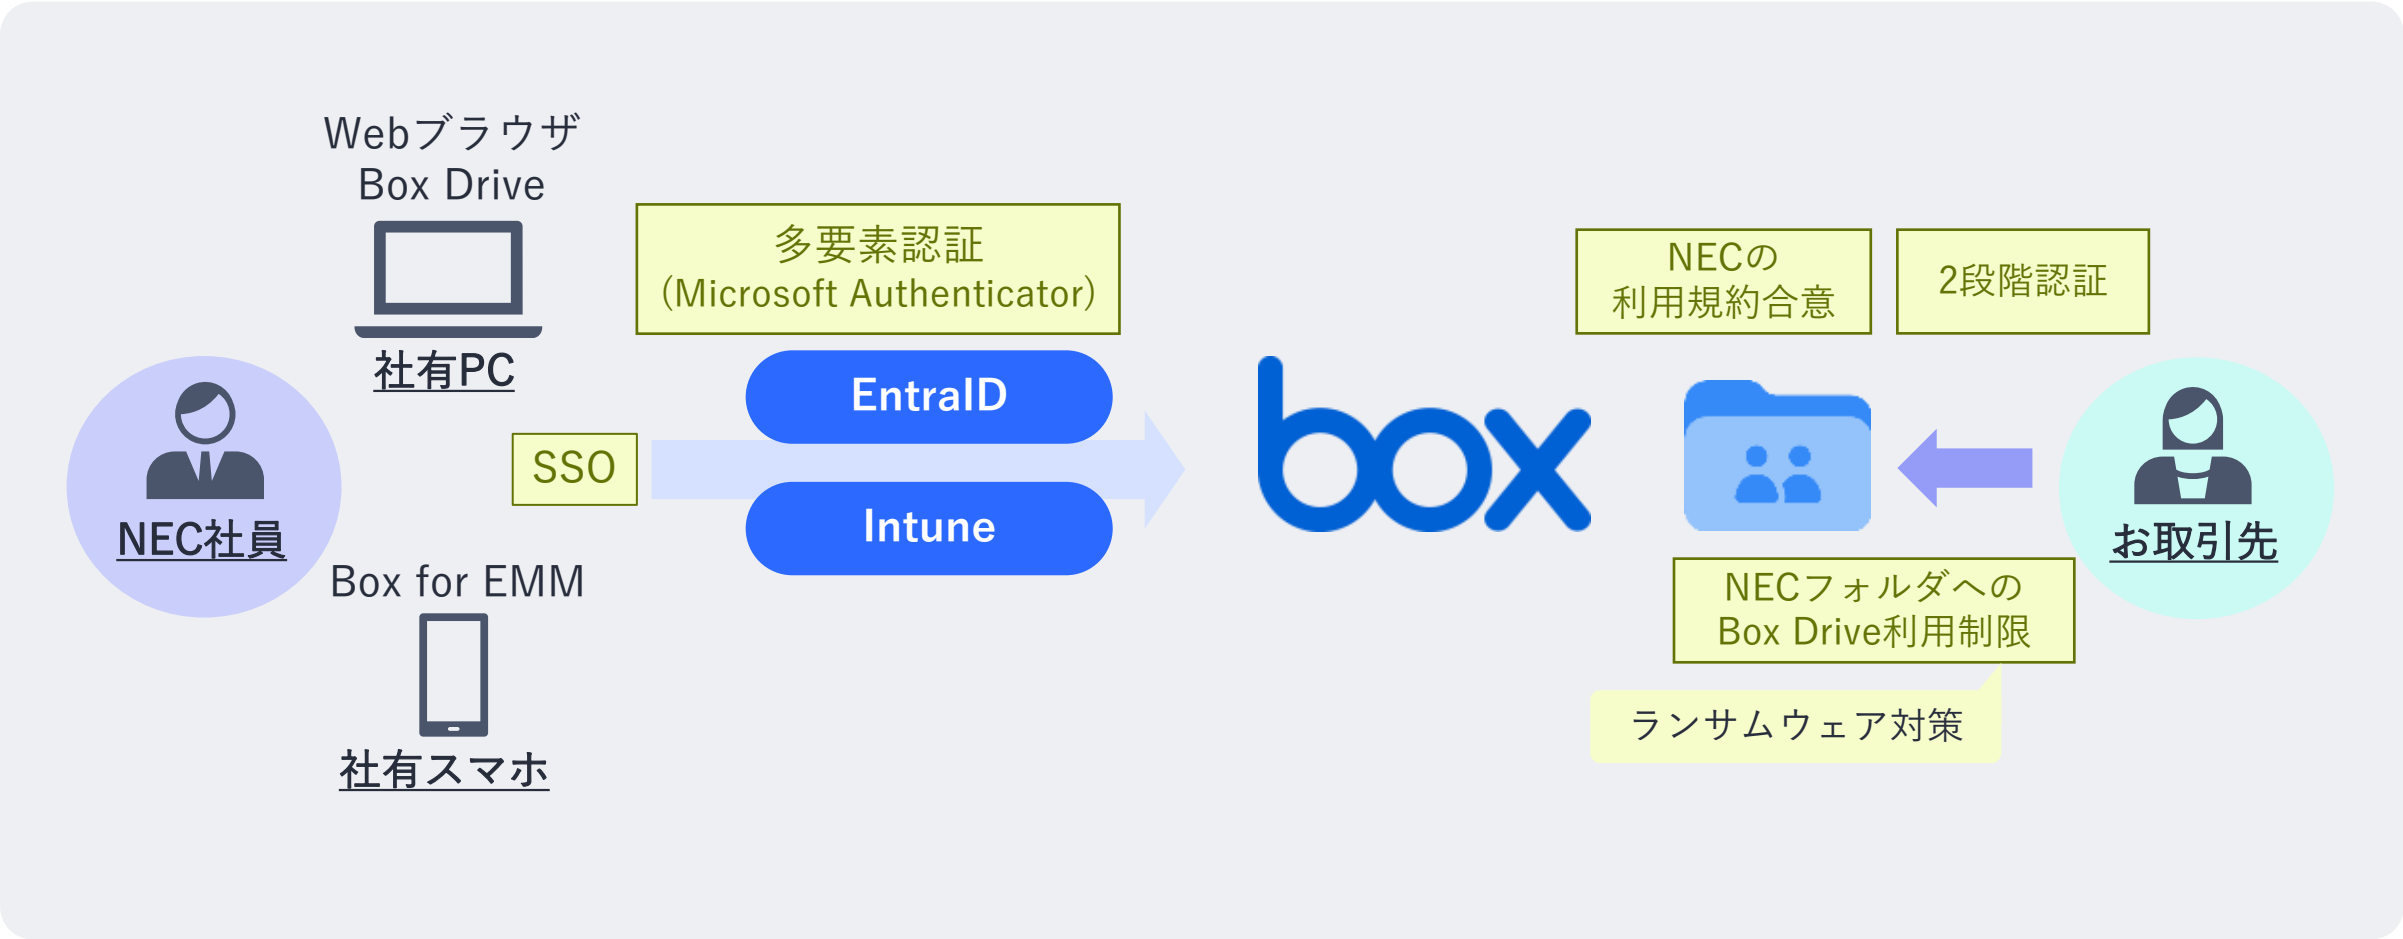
Webブラウザ
Box Drive

社有PC

NEC社員

Box for EMM

社有スマホ

多要素認証
(Microsoft Authenticator)

EntraID

SSO

Intune

box

NECの
利用規約合意

2段階認証

お取引先

NECフォルダへの
Box Drive利用制限

ランサムウェア対策